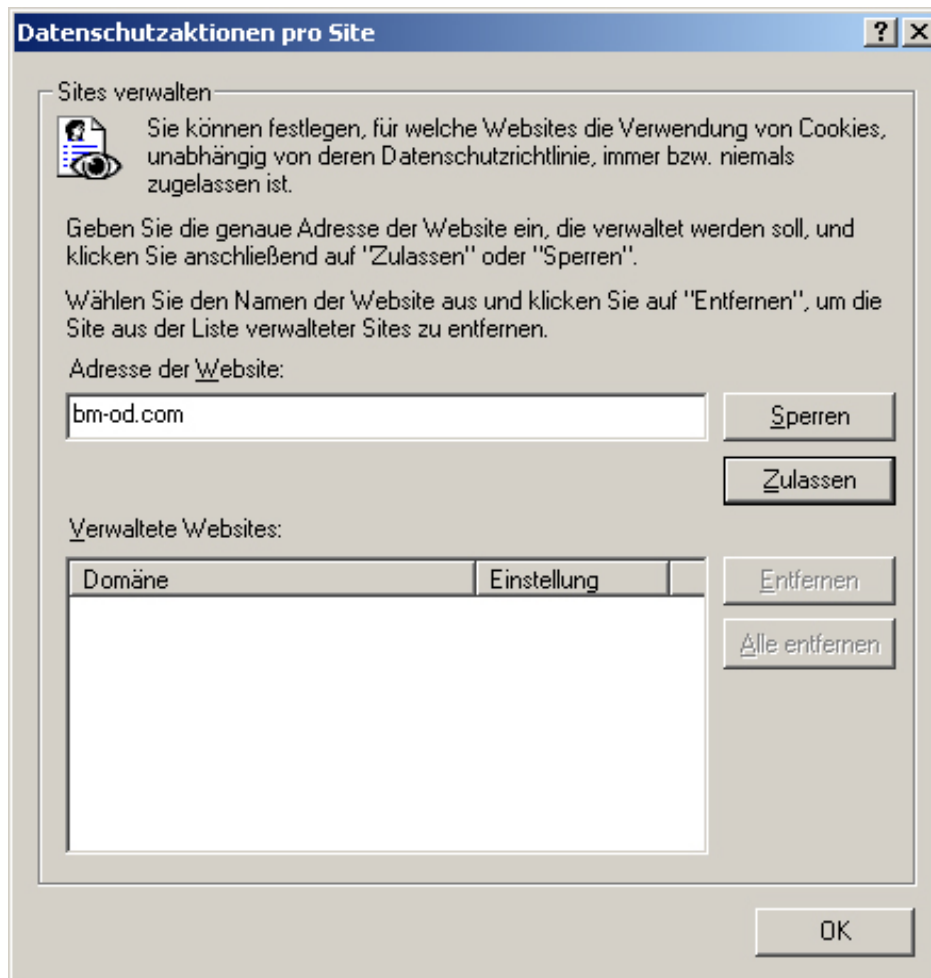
Datenschutzaktionen pro Site

?

X

Sites verwalten

Sie können festlegen, für welche Websites die Verwendung von Cookies, unabhängig von deren Datenschutzrichtlinie, immer bzw. niemals zugelassen ist.

Geben Sie die genaue Adresse der Website ein, die verwaltet werden soll, und klicken Sie anschließend auf "Zulassen" oder "Sperren".

Wählen Sie den Namen der Website aus und klicken Sie auf "Entfernen", um die Site aus der Liste verwalteter Sites zu entfernen.

Adresse der Website:

bm-od.com

Sperren

Zulassen

Verwaltete Websites:

| Domäne | Einstellung |
|---|---|

Entfernen

Alle entfernen

OK